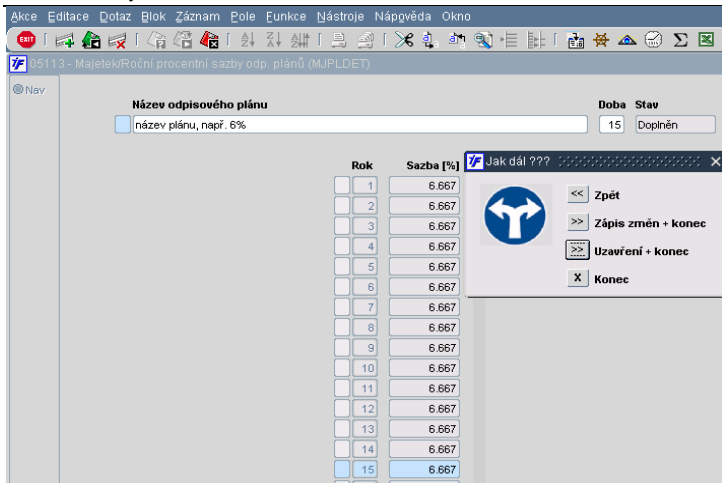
Akce Editace Dotaz Blok Záznam Pole Funkce Nástroje Nápověda Okno

EXIT

05113 - Majetek/Roční procentní sazby odp. plánů (MJPLDET)

Nav

Název odpisového plánu

název plánu, např. 6%

Doba Stav

15 Doplněn

Rok Sazba [%]

| Rok | Sazba [%] |
|---|---|
| 1 | 6.667 |
| 2 | 6.667 |
| 3 | 6.667 |
| 4 | 6.667 |
| 5 | 6.667 |
| 6 | 6.667 |
| 7 | 6.667 |
| 8 | 6.667 |
| 9 | 6.667 |
| 10 | 6.667 |
| 11 | 6.667 |
| 12 | 6.667 |
| 13 | 6.667 |
| 14 | 6.667 |
| 15 | 6.667 |

Jak dál ???

<< Zpět

>> Zápis změn + konec

>> Uzavření + konec

X Konec